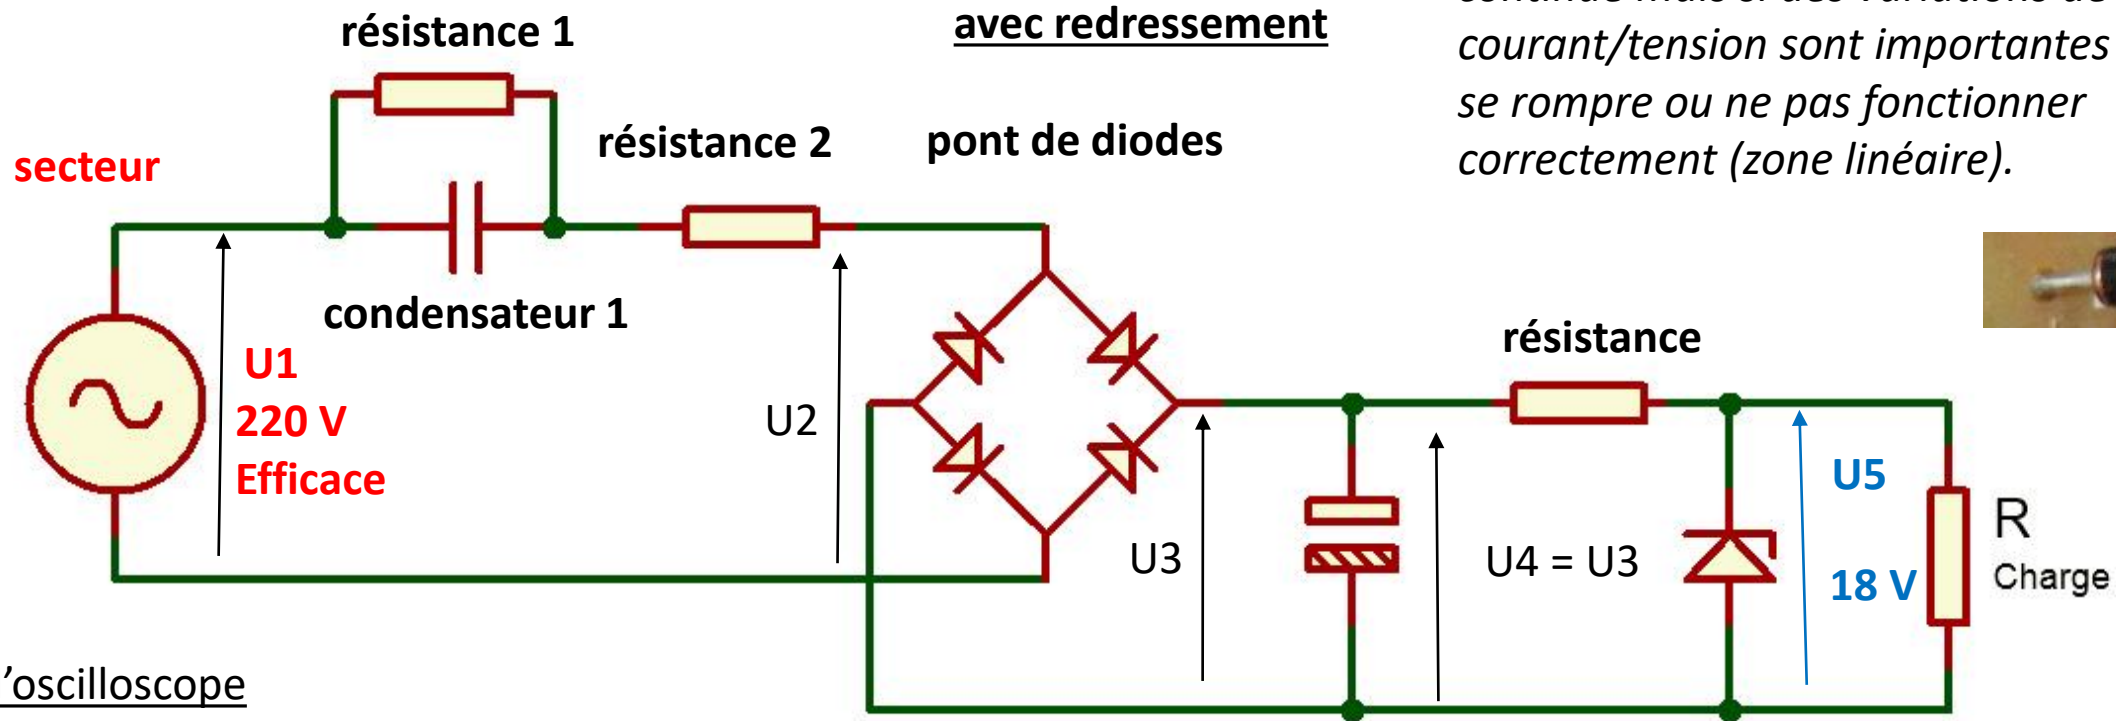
avec redressement

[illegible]
courant/tension sont importantes
se rompre ou ne pas fonctionner
correctement (zone linéaire).

résistance 1

résistance 2

pont de diodes

secteur

condensateur 1

U1
220 V
Efficace

U2

résistance

U3

U4 = U3

U5

18 V

R
Charge

'oscilloscope